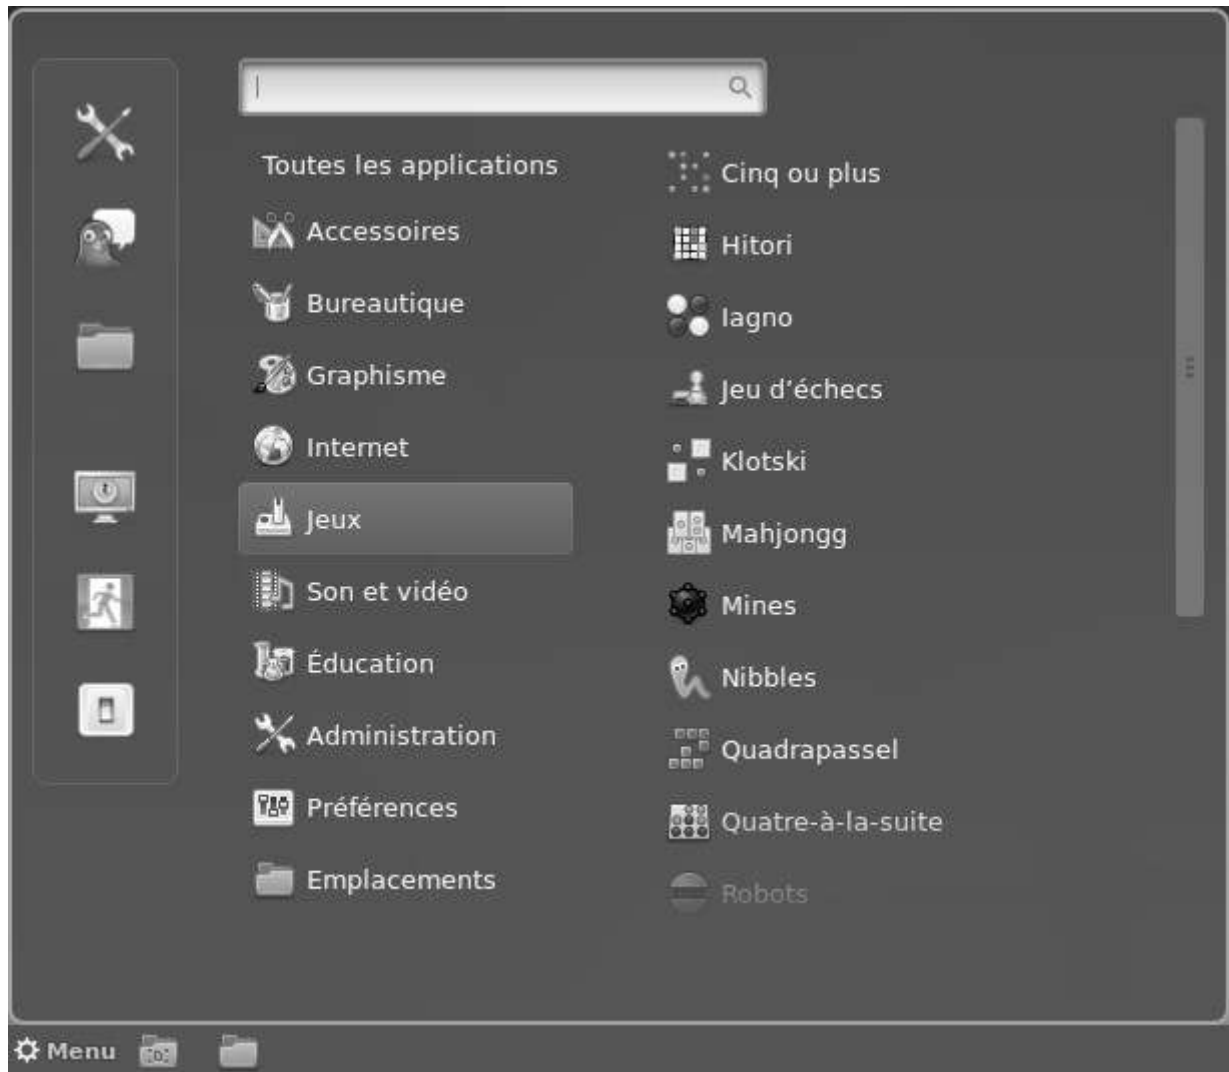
Toutes les applications
Accessoires
Bureautique
Graphisme
Internet
Jeux
Son et vidéo
Éducation
Administration
Préférences
Emplacements

Cinq ou plus
Hitori
Iagno
Jeu d'échecs
Klotski
Mahjongg
Mines
Nibbles
Quadrapassel
Quatre-à-la-suite
Robots

Menu